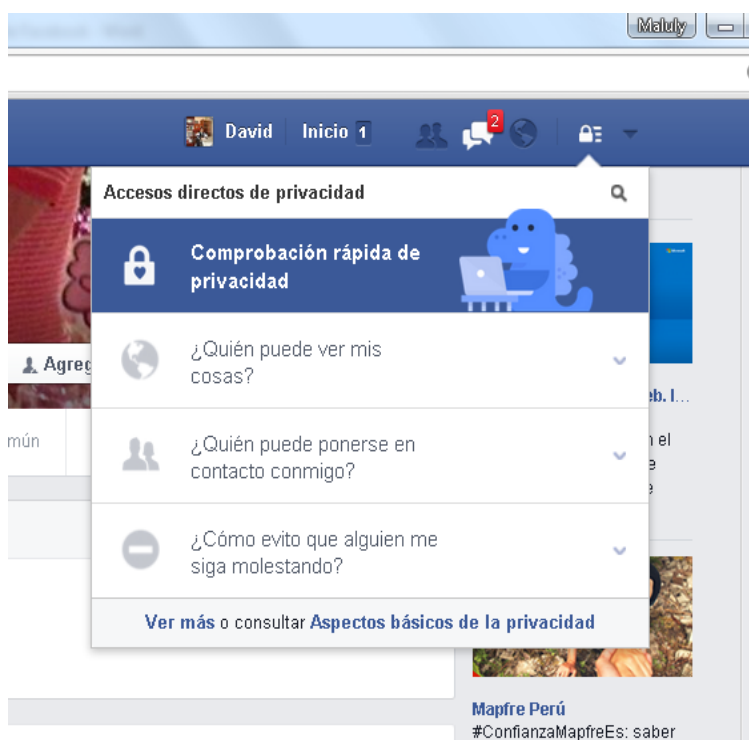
Maluly

David Inicio 1

2

Accesos directos de privacidad

Comprobación rápida de privacidad

¿Quién puede ver mis cosas?

¿Quién puede ponerse en contacto conmigo?

¿Cómo evito que alguien me siga molestando?

Ver más o consultar Aspectos básicos de la privacidad

Agreg

mún

eb. I...

n el
e
e

Mapfre Perú
#ConfianzaMapfreEs: saber